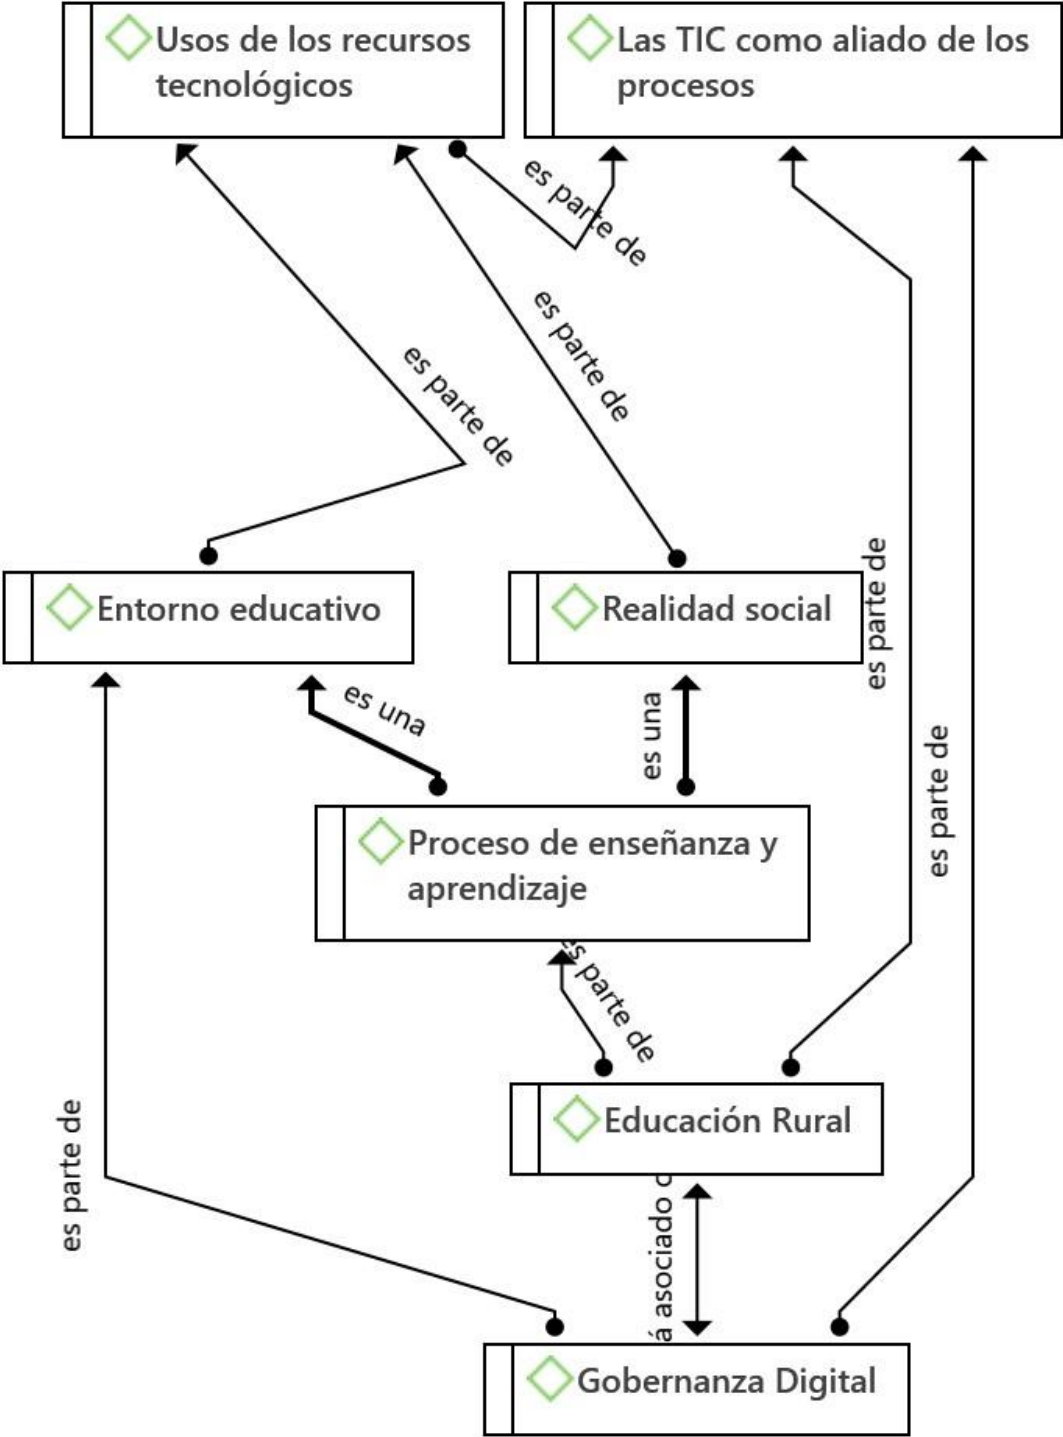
Usos de los recursos tecnológicos

Las TIC como aliado de los procesos

es parte de

es parte de

es parte de

Entorno educativo

Realidad social

es parte de

es una

es una

es parte de

Proceso de enseñanza y aprendizaje

es parte de

Educación Rural

es parte de

á asociado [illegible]

Gobernanza Digital